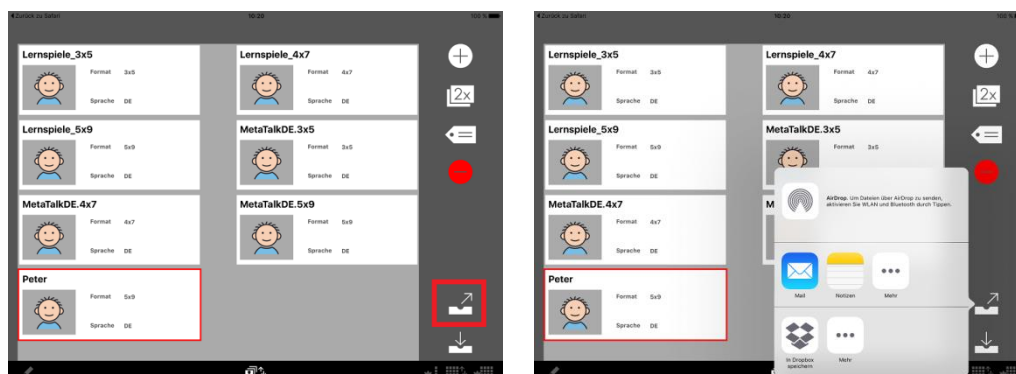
◀ Zurück zu Safari 10:20 100 %

Lernspiele_3x5
Format 3x5
Sprache DE

Lernspiele_4x7
Format 4x7
Sprache DE

Lernspiele_5x9
Format 5x9
Sprache DE

MetaTalkDE.3x5
Format 3x5
Sprache DE

MetaTalkDE.4x7
Format 4x7
Sprache DE

MetaTalkDE.5x9
Format 5x9
Sprache DE

Peter
Format 5x9
Sprache DE

2x

◀ Zurück zu Safari 10:20 100 %

Lernspiele_3x5
Format 3x5
Sprache DE

Lernspiele_4x7
Format 4x7
Sprache DE

Lernspiele_5x9
Format 5x9
Sprache DE

MetaTalkDE.3x5
Format 3x5
Sprache DE

MetaTalkDE.4x7
Format 4x7
Sprache DE

M

Peter
Format 5x9
Sprache DE

AirDrop. Um Dateien über AirDrop zu senden, aktivieren Sie WLAN und Bluetooth durch Tippen.

Mail
Notizen
Mehr

In Dropbox speichern
Mehr

2x